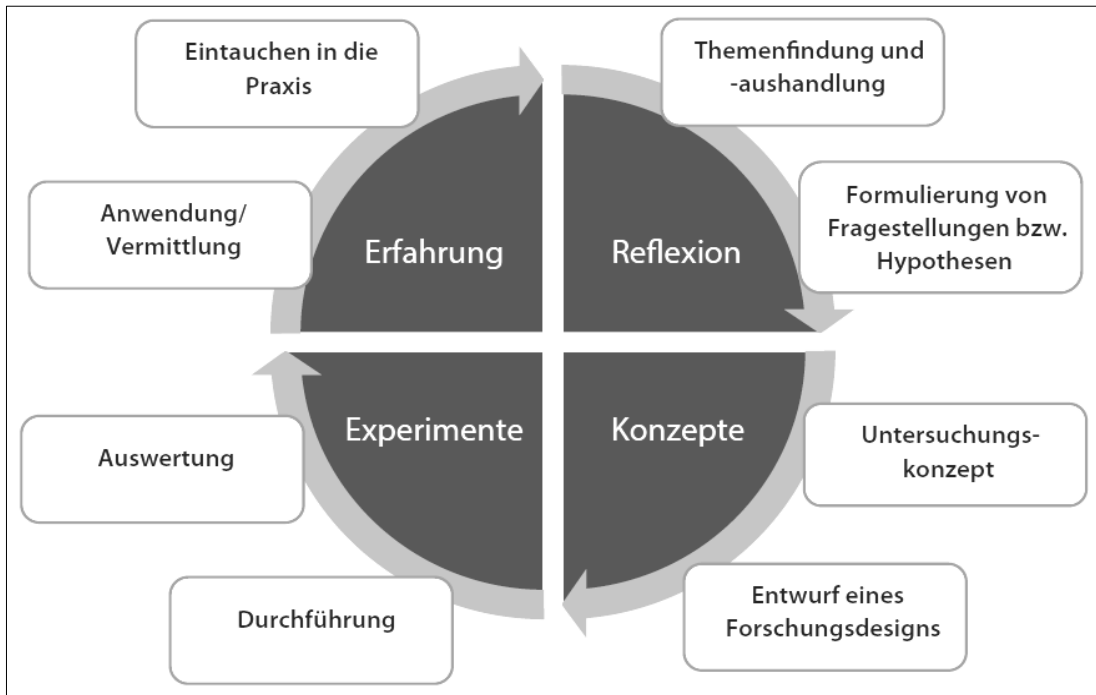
Eintauchen in die Praxis

Themenfindung und -aushandlung

Anwendung/ Vermittlung

Erfahrung

Reflexion

Formulierung von Fragestellungen bzw. Hypothesen

Experimente

Konzepte

Untersuchungs-konzept

Auswertung

Durchführung

Entwurf eines Forschungsdesigns